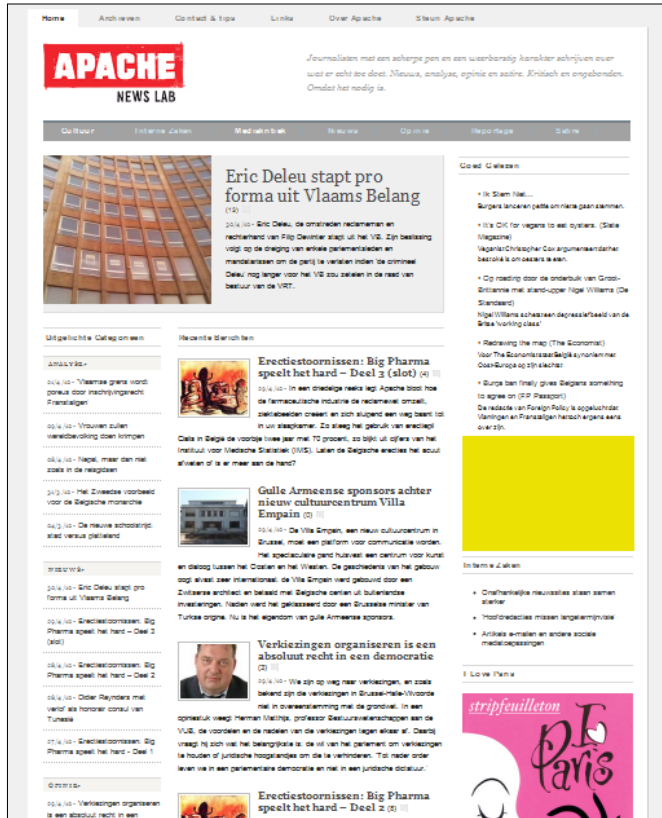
Home Archieven Contact & tips Links Over Apache Steun Apache

APACHE
NEWS LAB

Journalisten met een scherpe pen en een weerbarstig karakter schrijven over wat er echt toe doet. Nieuws, analyse, opinie en satire. Kritisch en ongebonden. Omdat het nodig is.

Cultuur Interne Zaken Mediakritiek Nieuws Opinie Reportage Satire

Eric Deleu stapt pro forma uit Vlaams Belang
(12)

20/4/10 - Eric Deleu, de omstreden reclameman en rechterhand van Filip Dewinter stapt uit het VB. Zijn beslissing volgt op de dreiging van enkele parlementsleden en mandatarissen om de partij te verlaten indien 'de criminele Deleu' nog langer voor het VB zou zetelen in de raad van bestuur van de VRT.

Goed Gelezen

Ik Stem Niet...
Burgers lanceren petitie om niet te gaan stemmen.

It's OK for vegans to eat oysters. (Slate Magazine)
Veganist Christopher Cox argumenteert dat het bezorgd is om oesters te eten.

Op roadtrip door de onderbuik van Groot-Brittannië met stand-upper Nigel Williams (De Standaard)
Nigel Williams schetst een degressief beeld van de Britse 'working class'

Redrawing the map (The Economist)
Voor The Economist is België synoniem met Oost-Europa op zijn slechtst

Europe ban finally gives Belgians something to agree on (FP Passport)
De redactie van Foreign Policy is opgelucht dat Vlamingen en Franstaligen het toch ergens eens over zijn.

Uitgelichte Categorieën

ANALYSE»
20/4/10 - Vlaamse grens wordt poreus door inschrijvingsrecht Franstaligen
09/4/10 - Vrouwen zullen wereldbevolking doen krimpen
06/4/10 - Negé, maar dan niet zoals in de reisgidsen
25/3/10 - Het Zweedse voorbeeld voor de Belgische monarchie
04/3/10 - De nieuwe scheidslijn: stad versus platteland

NIEUWS»
20/4/10 - Eric Deleu stapt pro forma uit Vlaams Belang
20/4/10 - Erectiestoornissen: Big Pharma speelt het hard – Deel 3 (slot)
16/4/10 - Erectiestoornissen: Big Pharma speelt het hard – Deel 2
08/4/10 - Didier Reynders met verlof als honorair consul van Tunesië
07/4/10 - Erectiestoornissen: Big Pharma speelt het hard – Deel 1

OPINIE»
20/4/10 - Verkiezingen organiseren is een absoluut recht in een

Recente Berichten

Erectiestoornissen: Big Pharma speelt het hard – Deel 3 (slot) (4)

20/4/10 - In een driedelige reeks legt Apache bloot hoe de farmaceutische industrie de reclamewet omzeilt, ziektebeelden creëert en zich stuurend een weg baant tot in uw slaapkamer. Zo steeg het gebruik van erectiepil Cialis in België de voorbije twee jaar met 70 procent, zo blijkt uit cijfers van het Instituut voor Medische Statistiek (IMS). Laten de Belgische erecties het soms afweten of is er meer aan de hand?

Gulle Armeense sponsors achter nieuw cultuurcentrum Villa Empain (0)

20/4/10 - De Villa Empain, een nieuw cultuurcentrum in Brussel, moet een platform voor communicatie worden. Het spectaculaire pand huisvest een centrum voor kunst en dialoog tussen het Oosten en het Westen. De geschiedenis van het gebouw oogt alvast zeer internationaal: de Villa Empain werd gebouwd door een Zwitserse architect en belaaid met Belgische centen uit buitenlandse investeringen. Nadien werd het gekisseerd door een Brusselse minister van Turkse origine. Nu is het eigendom van gulle Armeense sponsors.

Verkiezingen organiseren is een absoluut recht in een democratie (2)

20/4/10 - We zijn op weg naar verkiezingen, en zoals bekend zijn de verkiezingen in Brussel-Halle-Vilvoorde niet in overeenstemming met de grondwet. In een opiniestuk weegt Herman Matthijs, professor Bestuurswetenschappen aan de VUB, de voordelen en de nadelen van de verkiezingen tegen elkaar af. Daarbij vraagt hij zich wat het belangrijkste is: de wil van het parlement om verkiezingen te houden of juridische hoogstandjes om die te verhinderen. 'Tot nader order leven we in een parlementaire democratie en niet in een juridische dictatuur.

Erectiestoornissen: Big Pharma speelt het hard – Deel 2 (8)

Interne Zaken

Onafhankelijke nieuwssites staan samen sterker
'Hoofdredacties missen langetermijnvisie'
Artikels e-mailen en andere sociale mediatoepassingen

I Love Paris

stripfeuilleton
I Paris